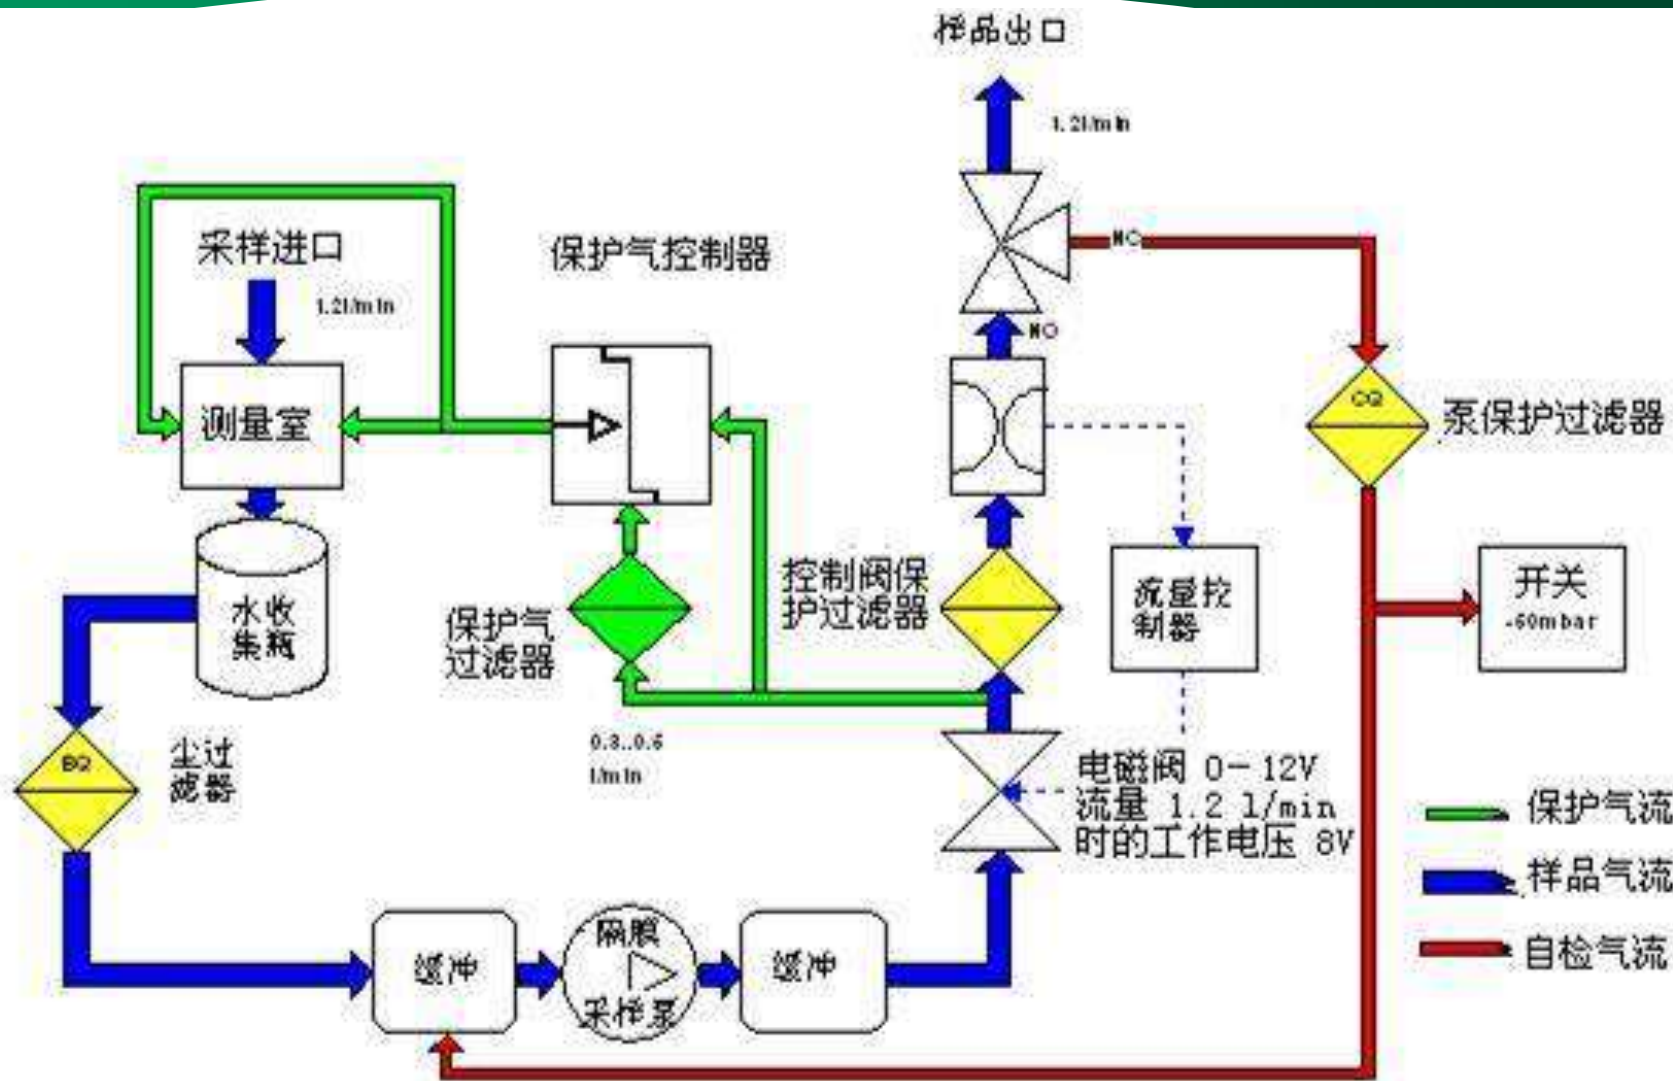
样品出口

1.2l/min

NC

采样进口

1.2l/min

保护气控制器

测量室

NO

CQ

泵保护过滤器

水收集瓶

控制阀保护过滤器

保护气过滤器

流量控制器

开关
-60mbar

BQ

尘过滤器

0.3..0.6 l/min

电磁阀 0－12V
流量 1.2 l/min
时的工作电压 8V

保护气流

样品气流

自检气流

缓冲

隔膜采样泵

缓冲